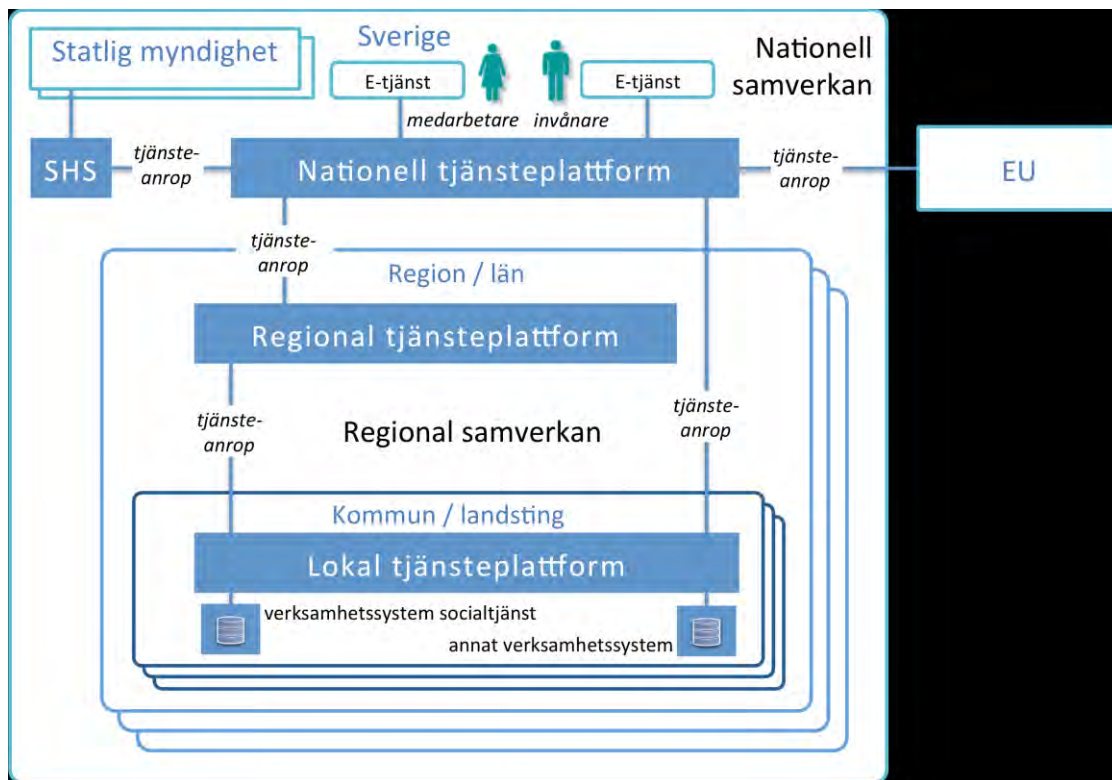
Statlig myndighet

Sverige

E-tjänst

E-tjänst

Nationell samverkan

medarbetare

invånare

SHS

tjänsteanrop

Nationell tjänsteplattform

tjänsteanrop

EU

tjänsteanrop

Region / län

Regional tjänsteplattform

tjänsteanrop

Regional samverkan

tjänsteanrop

Kommun / landsting

Lokal tjänsteplattform

verksamhetssystem socialtjänst

annat verksamhetssystem